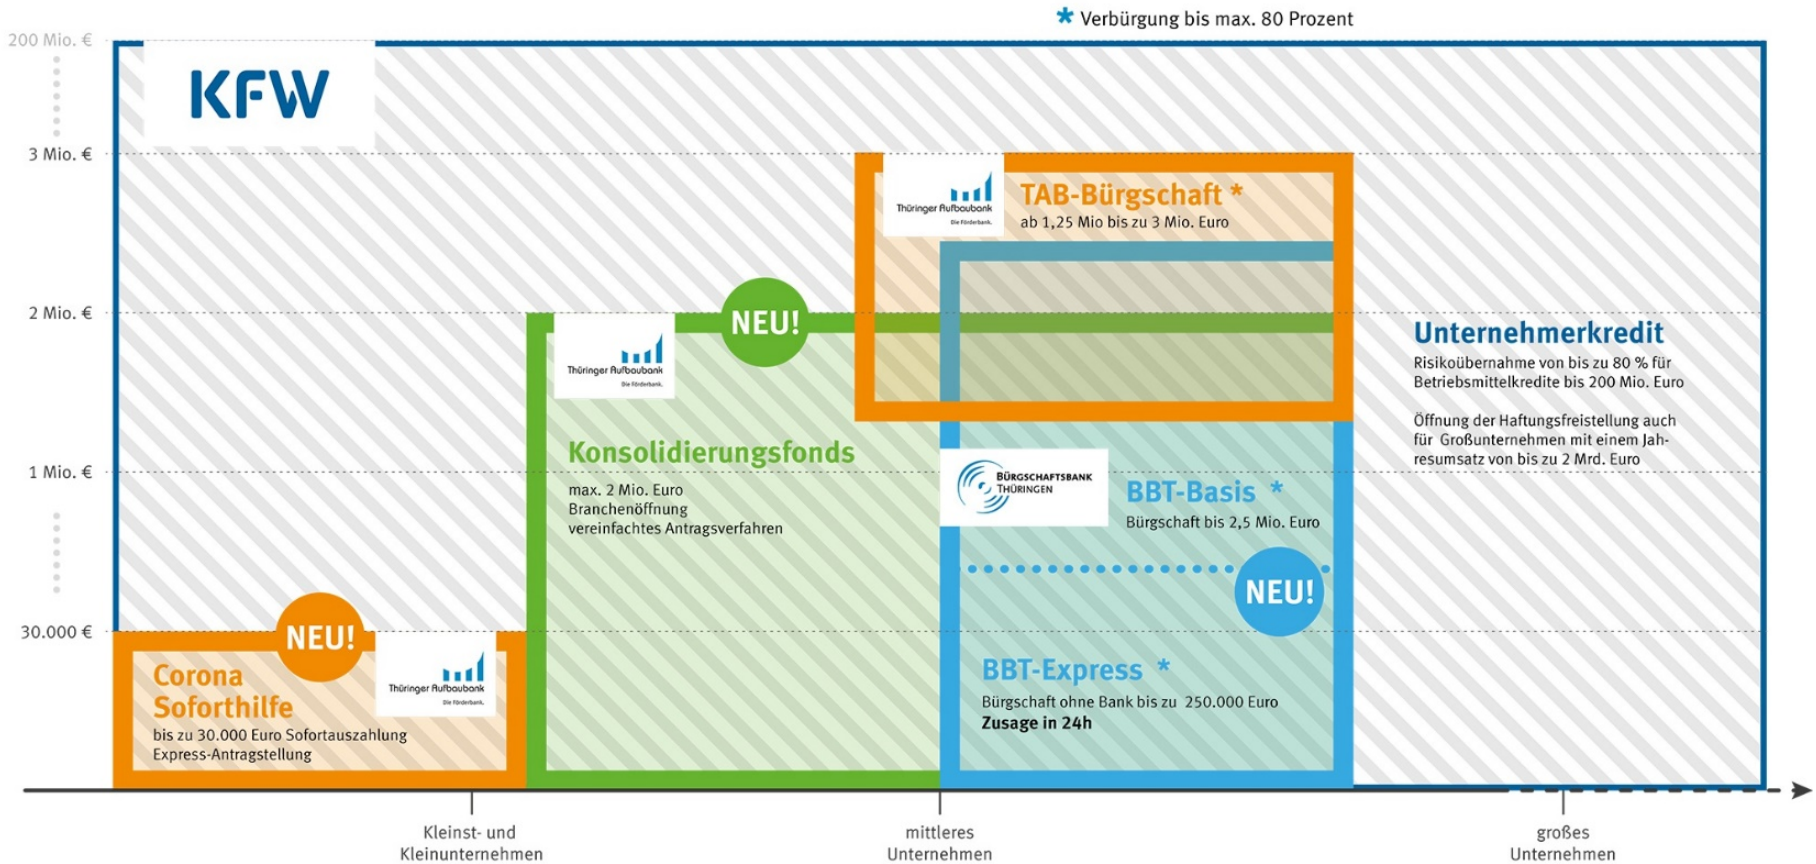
* Verbürgung bis max. 80 Prozent

200 Mio. €

KFW

3 Mio. €

Thüringer Aufbaubank
Die Förderbank.

TAB-Bürgschaft *
ab 1,25 Mio bis zu 3 Mio. Euro

2 Mio. €

NEU!

Thüringer Aufbaubank
Die Förderbank.

Unternehmerkredit
Risikoübernahme von bis zu 80 % für Betriebsmittelkredite bis 200 Mio. Euro

Öffnung der Haftungsfreistellung auch für Großunternehmen mit einem Jahresumsatz von bis zu 2 Mrd. Euro

1 Mio. €

Konsolidierungsfonds
max. 2 Mio. Euro
Branchenöffnung
vereinfachtes Antragsverfahren

BÜRGSCHAFTSBANK THÜRINGEN

BBT-Basis *
Bürgschaft bis 2,5 Mio. Euro

NEU!

30.000 €

NEU!

Corona Soforthilfe
bis zu 30.000 Euro Sofortauszahlung
Express-Antragstellung

Thüringer Aufbaubank
Die Förderbank.

BBT-Express *
Bürgschaft ohne Bank bis zu 250.000 Euro
Zusage in 24h

Kleinst- und Kleinunternehmen

mittleres Unternehmen

großes Unternehmen